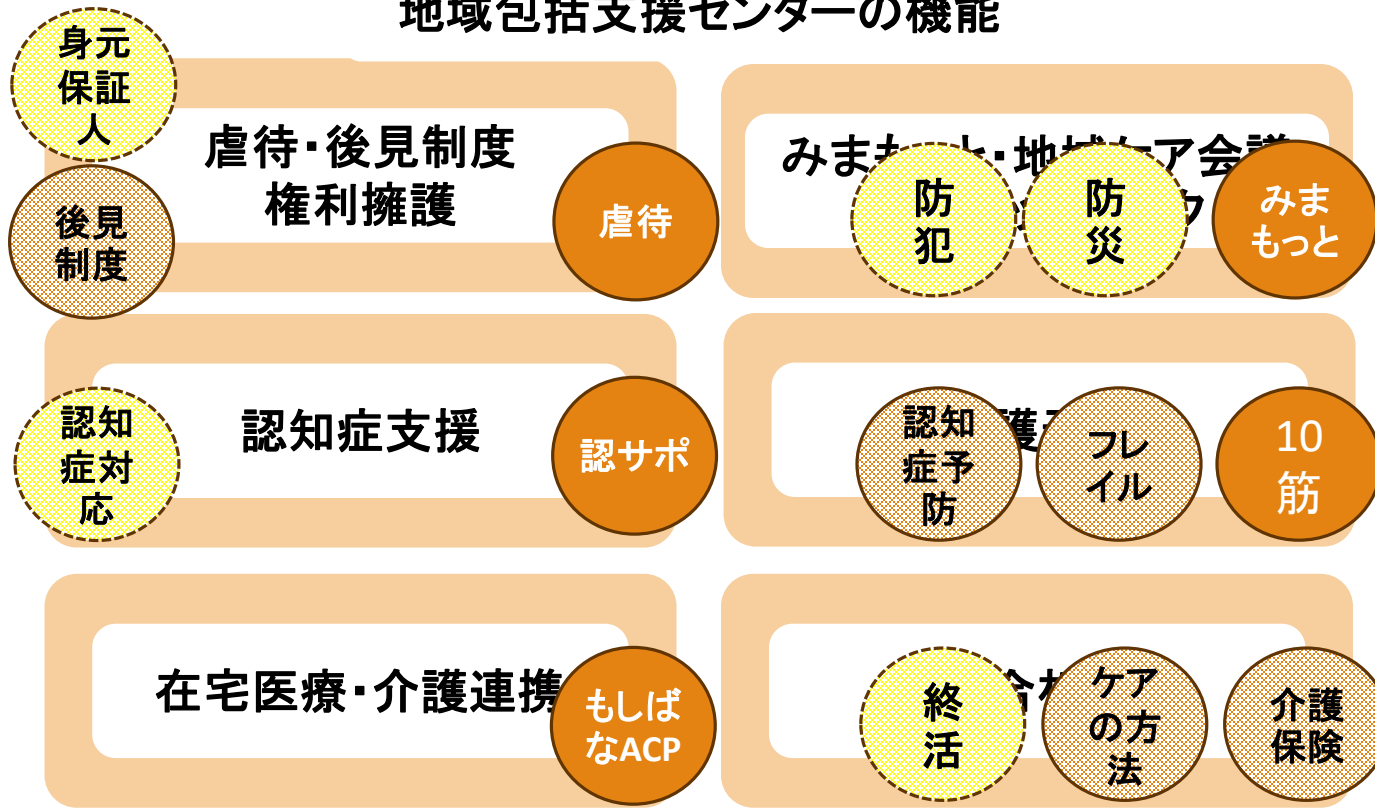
地域包括支援センターの機能

身元保証人

虐待・後見制度
権利擁護

後見制度

虐待

みまも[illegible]・地域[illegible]ア会議

防犯

防災

みまもっと

認知症対応

認知症支援

認サポ

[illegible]護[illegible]

認知症予防

フレイル

10筋

在宅医療・介護連携

もしばなACP

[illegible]合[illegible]

終活

ケアの方法

介護保険